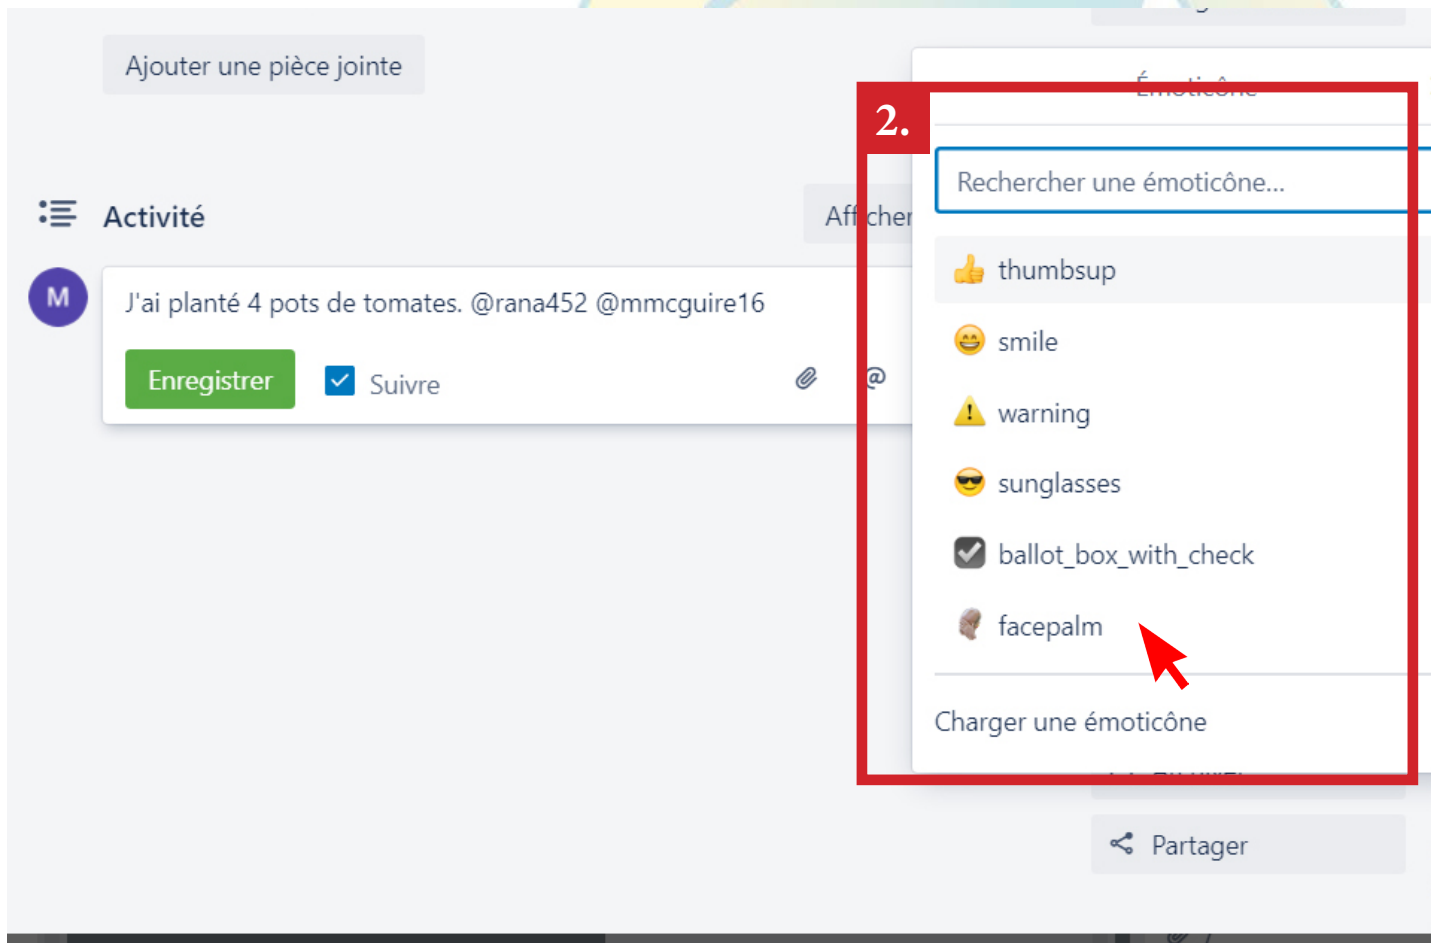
Ajouter une pièce jointe

Émoticône

2.

Rechercher une émoticône...

Activité

Afficher

M

J'ai planté 4 pots de tomates. @rana452 @mmcguire16

Enregistrer

Suivre

thumbsup

smile

warning

sunglasses

ballot_box_with_check

facepalm

Charger une émoticône

Partager